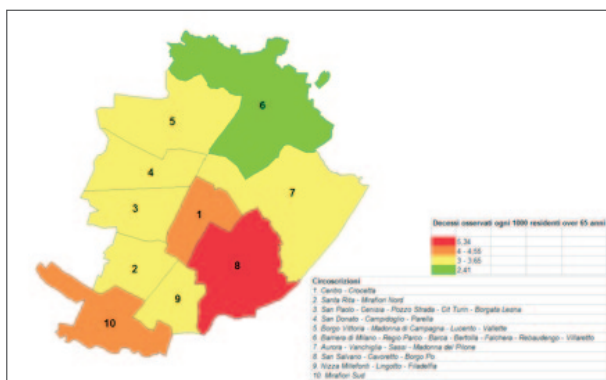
5
6
4
7
3
1
2
8
9
10

Decessi osservati ogni 1000 residenti over 65 anni

5.34
4 - 4.55
3 - 3.65
2.41

Circoscrizioni
1. Centro - Crocetta
2. Santa Rita - Mirafiori Nord
3. San Paolo - Cenisia - Pozzo Strada - Cit Turin - Borgata Lesna
4. San Donato - Campidoglio - Parella
5. Borgo Vittoria - Madonna di Campagna - Lucento - Vallette
6. Barriera di Milano - Regio Parco - Barca - Bertolla - Falchera - Rebaudengo - Villaretto
7. Aurora - Vanchiglia - Sassi - Madonna del Pilone
8. San Salvario - Cavoretto - Borgo Po
9. Nizza Millefonti - Lingotto - Filadelfia
10. Mirafiori Sud